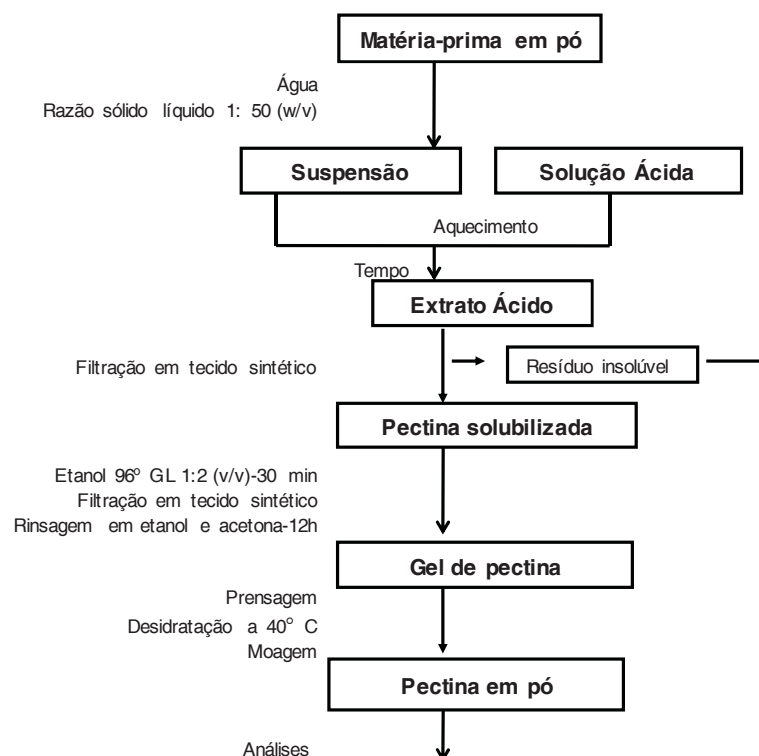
Matéria-prima em pó

Água
Razão sólido líquido 1: 50 (w/v)

Suspensão

Solução Ácida

Aquecimento

Tempo

Extrato Ácido

Filtração em tecido sintético

Resíduo insolúvel

Pectina solubilizada

Etanol 96º GL 1:2 (v/v)-30 min
Filtração em tecido sintético
Rinsagem em etanol e acetona-12h

Gel de pectina

Prensagem
Desidratação a 40$^{o}$ C
Moagem

Pectina em pó

Análises